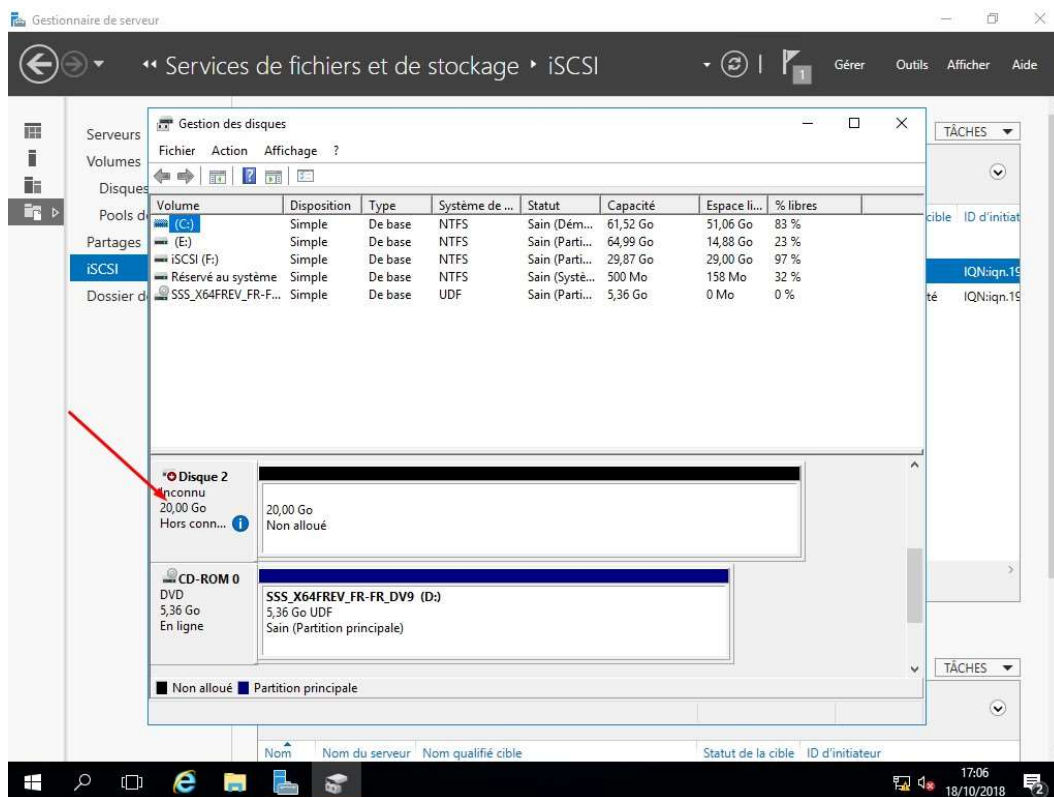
Gestionnaire de serveur

« Services de fichiers et de stockage ▸ iSCSI

Gérer Outils Afficher Aide

Serveurs
Volumes
Disques
Pools de
Partages
iSCSI
Dossier de

TÂCHES

cible ID d'initiat
IQN:iqn.19
té IQN:iqn.19

Gestion des disques

Fichier Action Affichage ?

| Volume | Disposition | Type | Système de ... | Statut | Capacité | Espace li... | % libres |
|---|---|---|---|---|---|---|---|
| (C:) | Simple | De base | NTFS | Sain (Dém... | 61,52 Go | 51,06 Go | 83 % |
| (E:) | Simple | De base | NTFS | Sain (Parti... | 64,99 Go | 14,88 Go | 23 % |
| iSCSI (F:) | Simple | De base | NTFS | Sain (Parti... | 29,87 Go | 29,00 Go | 97 % |
| Réservé au système | Simple | De base | NTFS | Sain (Systè... | 500 Mo | 158 Mo | 32 % |
| SSS_X64FREV_FR-F... | Simple | De base | UDF | Sain (Parti... | 5,36 Go | 0 Mo | 0 % |

Disque 2
Inconnu
20,00 Go
Hors conn...

20,00 Go
Non alloué

CD-ROM 0
DVD
5,36 Go
En ligne

SSS_X64FREV_FR-FR_DV9 (D:)
5,36 Go UDF
Sain (Partition principale)

Non alloué Partition principale

TÂCHES

Nom Nom du serveur Nom qualifié cible Statut de la cible ID d'initiateur

17:06
18/10/2018